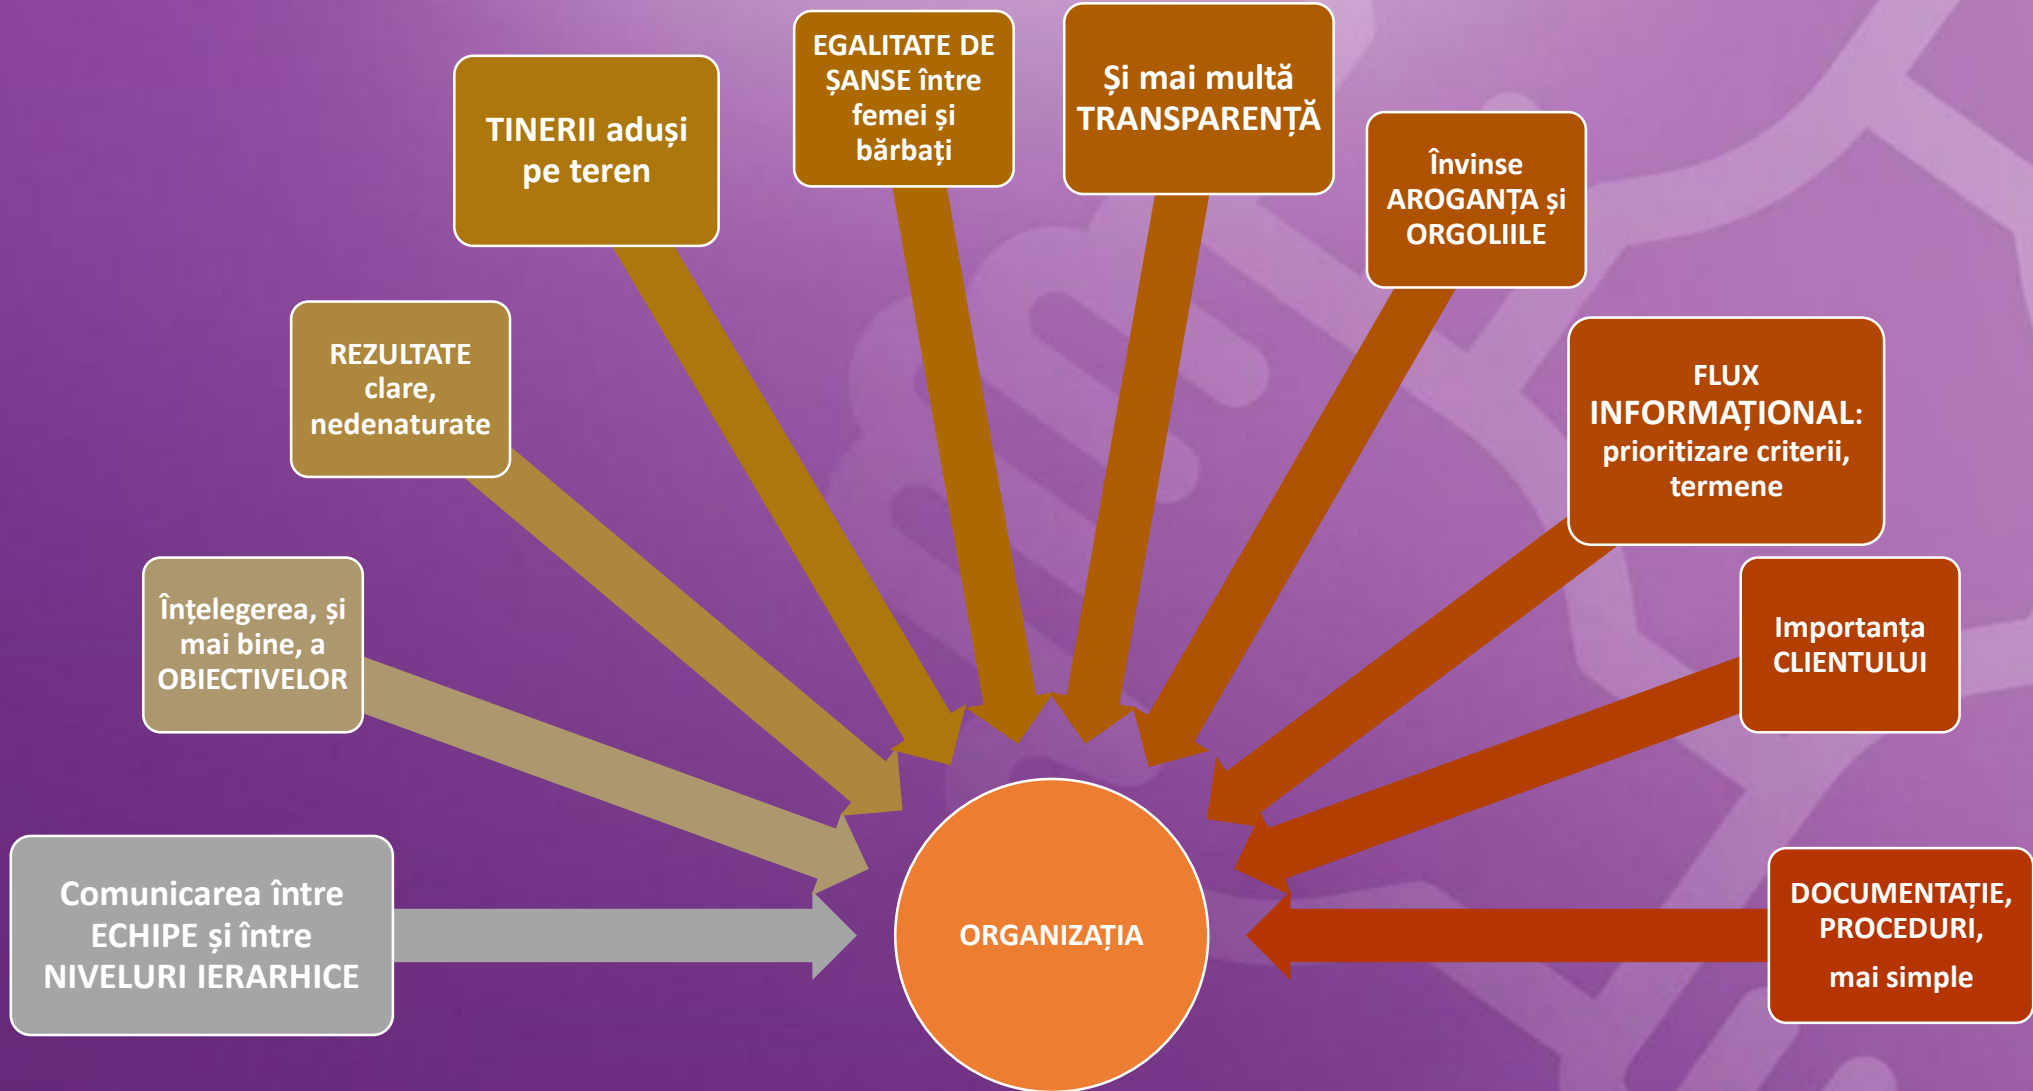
Comunicarea între ECHIPE și între NIVELURI IERARHICE

Înțelegerea, și mai bine, a OBIECTIVELOR

REZULTATE clare, nedenaturate

TINERII aduși pe teren

EGALITATE DE ȘANSE între femei și bărbați

Și mai multă TRANSPARENȚĂ

Învinse AROGANȚA și ORGOLIILE

FLUX INFORMAȚIONAL: prioritizare criterii, termene

Importanța CLIENTULUI

DOCUMENTAȚIE, PROCEDURI, mai simple

ORGANIZAȚIA